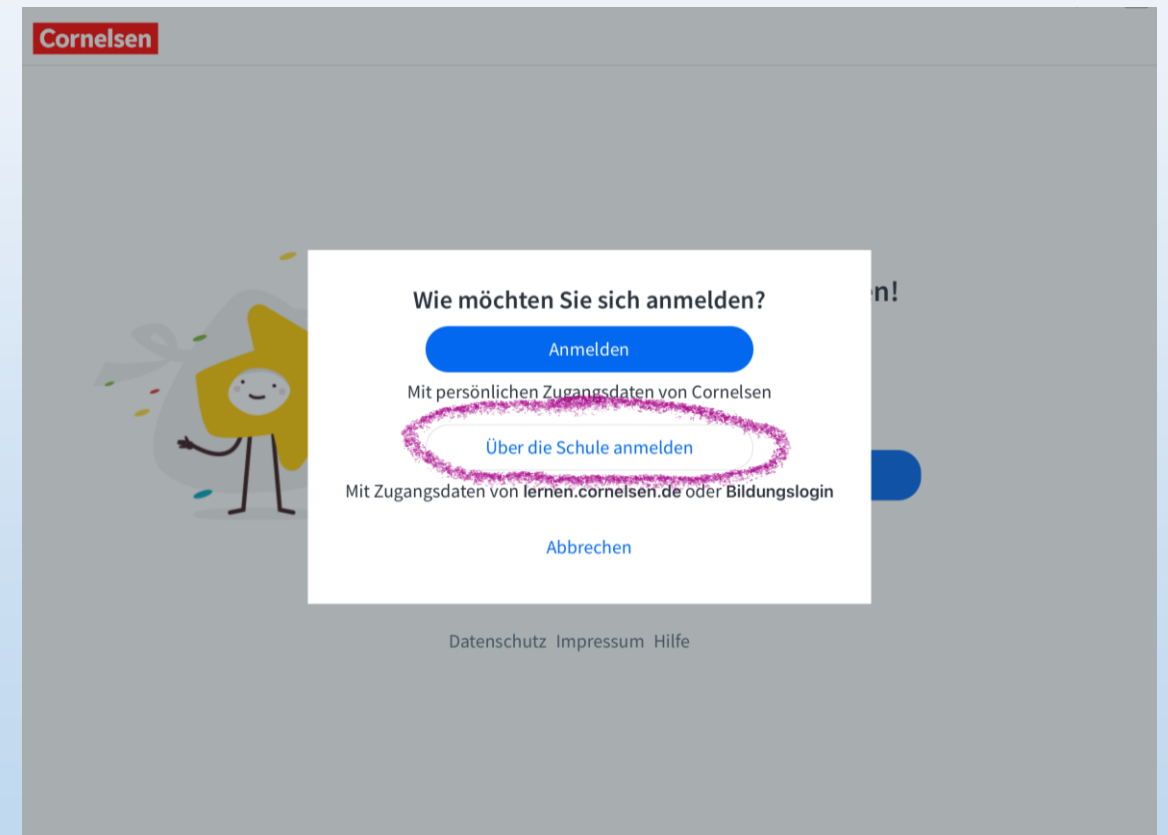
Cornelsen

Wie möchten Sie sich anmelden?

Anmelden

Mit persönlichen Zugangsdaten von Cornelsen

Über die Schule anmelden

Mit Zugangsdaten von **lernen.cornelsen.de** oder **Bildungslogin**

Abbrechen

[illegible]n!

Datenschutz Impressum Hilfe